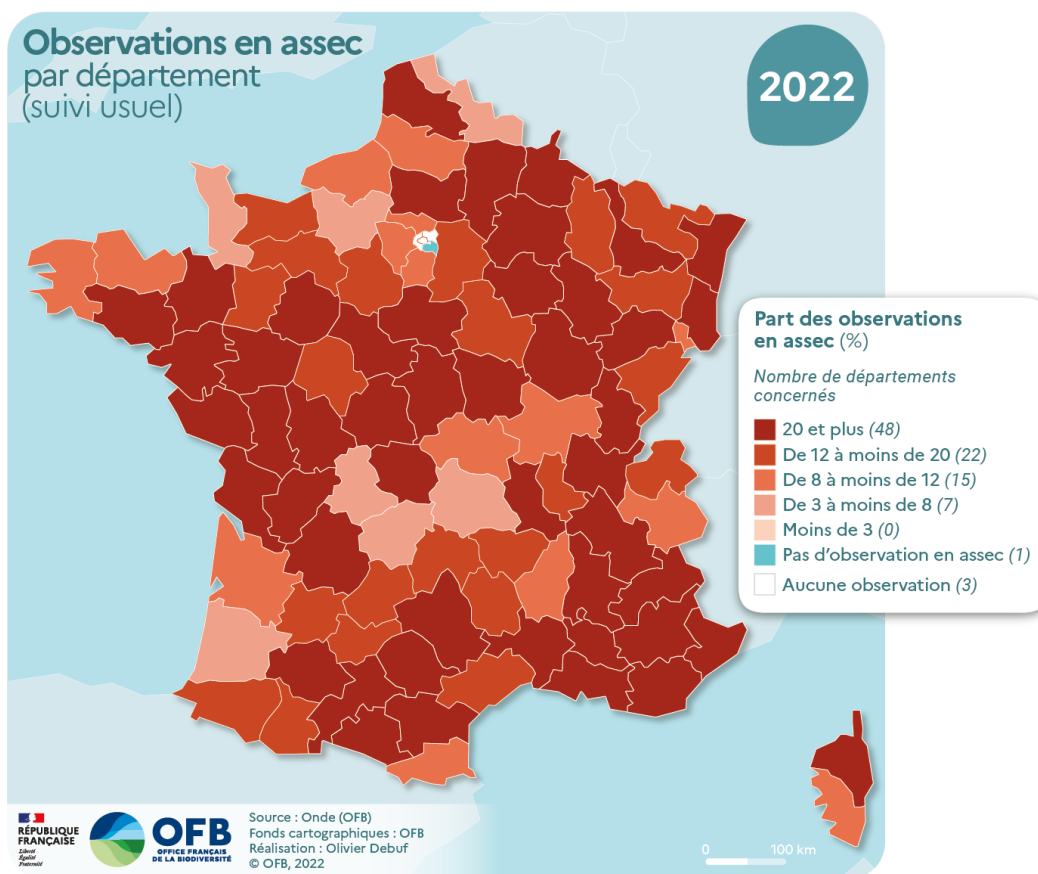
Observations en assec
par département
(suivi usuel)

2022

Part des observations en assec (%)

Nombre de départements concernés

20 et plus (48)
De 12 à moins de 20 (22)
De 8 à moins de 12 (15)
De 3 à moins de 8 (7)
Moins de 3 (0)
Pas d'observation en assec (1)
Aucune observation (3)

RÉPUBLIQUE FRANÇAISE
Liberté Égalité Fraternité

OFB
OFFICE FRANÇAIS DE LA BIODIVERSITÉ

Source : Onde (OFB)
Fonds cartographiques : OFB
Réalisation : Olivier Debuf
© OFB, 2022

0 100 km